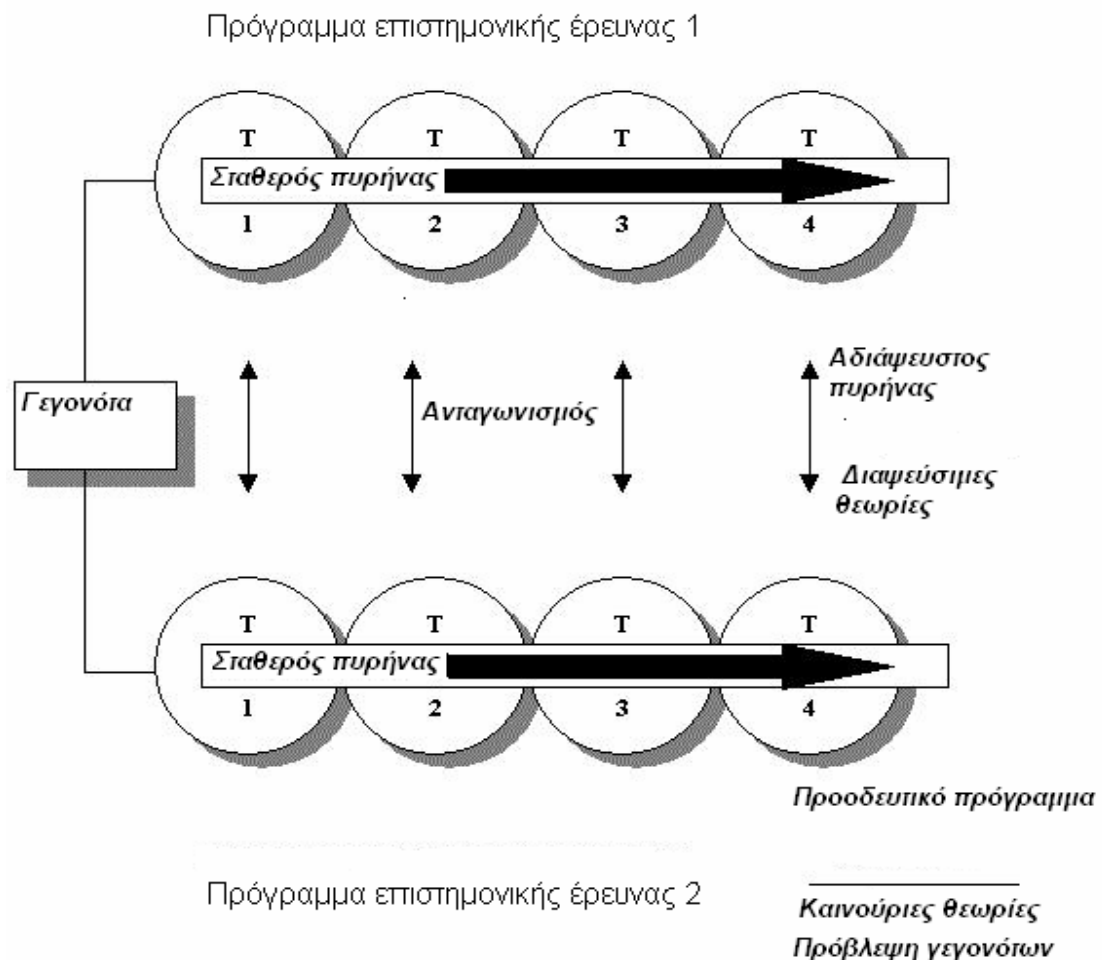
Πρόγραμμα επιστημονικής έρευνας 1

T T T T

Σταθερός πυρήνας

1 2 3 4

Γεγονότα

Ανταγωνισμός

Αδιάψευστος πυρήνας

Διαψεύσιμες θεωρίες

T T T T

Σταθερός πυρήνας

1 2 3 4

Προοδευτικό πρόγραμμα

Πρόγραμμα επιστημονικής έρευνας 2

Καινούριες θεωρίες

Πρόβλεψη γεγονότων